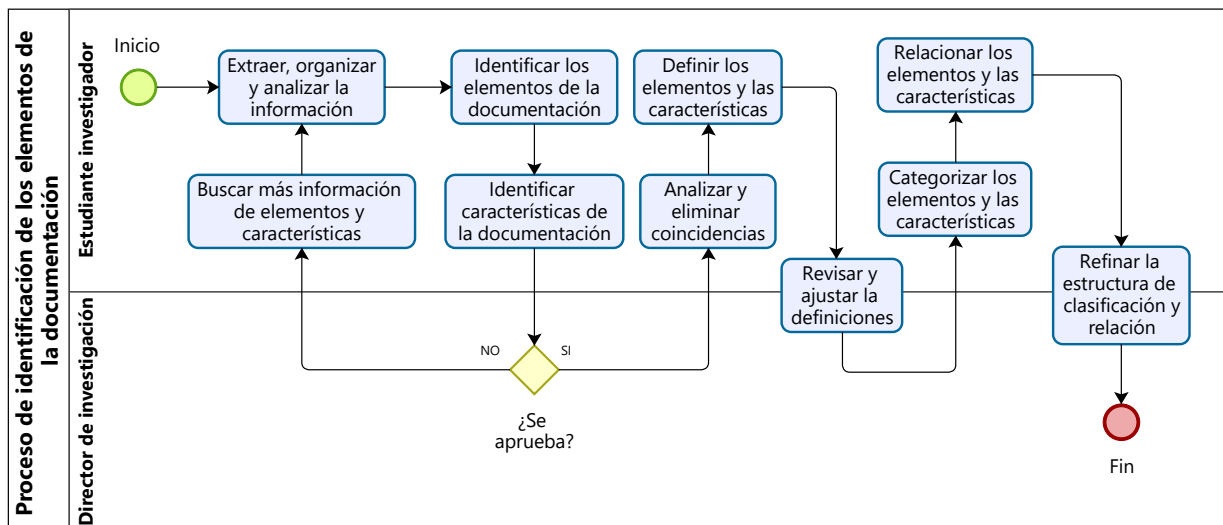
Proceso de identificación de los elementos de la documentación

Estudiante investigador

Director de investigación

Inicio

Extraer, organizar y analizar la información

Identificar los elementos de la documentación

Definir los elementos y las características

Relacionar los elementos y las características

Buscar más información de elementos y características

Identificar características de la documentación

Analizar y eliminar coincidencias

Categorizar los elementos y las características

Revisar y ajustar la definiciones

Refinar la estructura de clasificación y relación

NO

SI

¿Se aprueba?

Fin